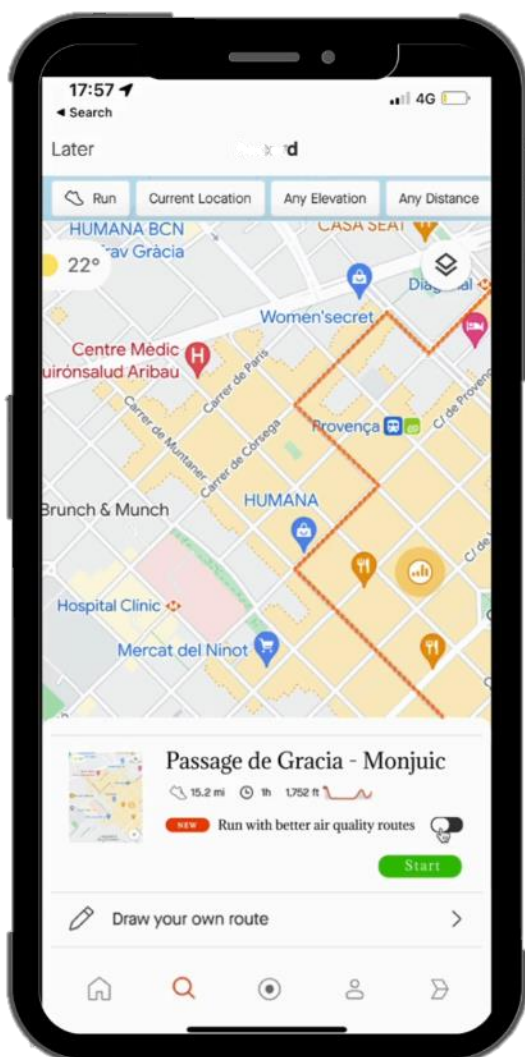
17:57
◂ Search
4G

Later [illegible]d

Run
Current Location
Any Elevation
Any Distance

HUMANA BCN
Trav Gràcia
CASA SEAT
22°
Diagonal
Women'secret
Centre Mèdic
uirónsalud Aribau
Carrer de París
Carrer de Muntaner
Carrer de Còrsega
Provença
C/ de Provença
Brunch & Munch
HUMANA
C/ de
Hospital Clínic
Mercat del Ninot

Passage de Gracia - Monjuic
15.2 mi
1h
1,752 ft
NEW
Run with better air quality routes
Start

Draw your own route